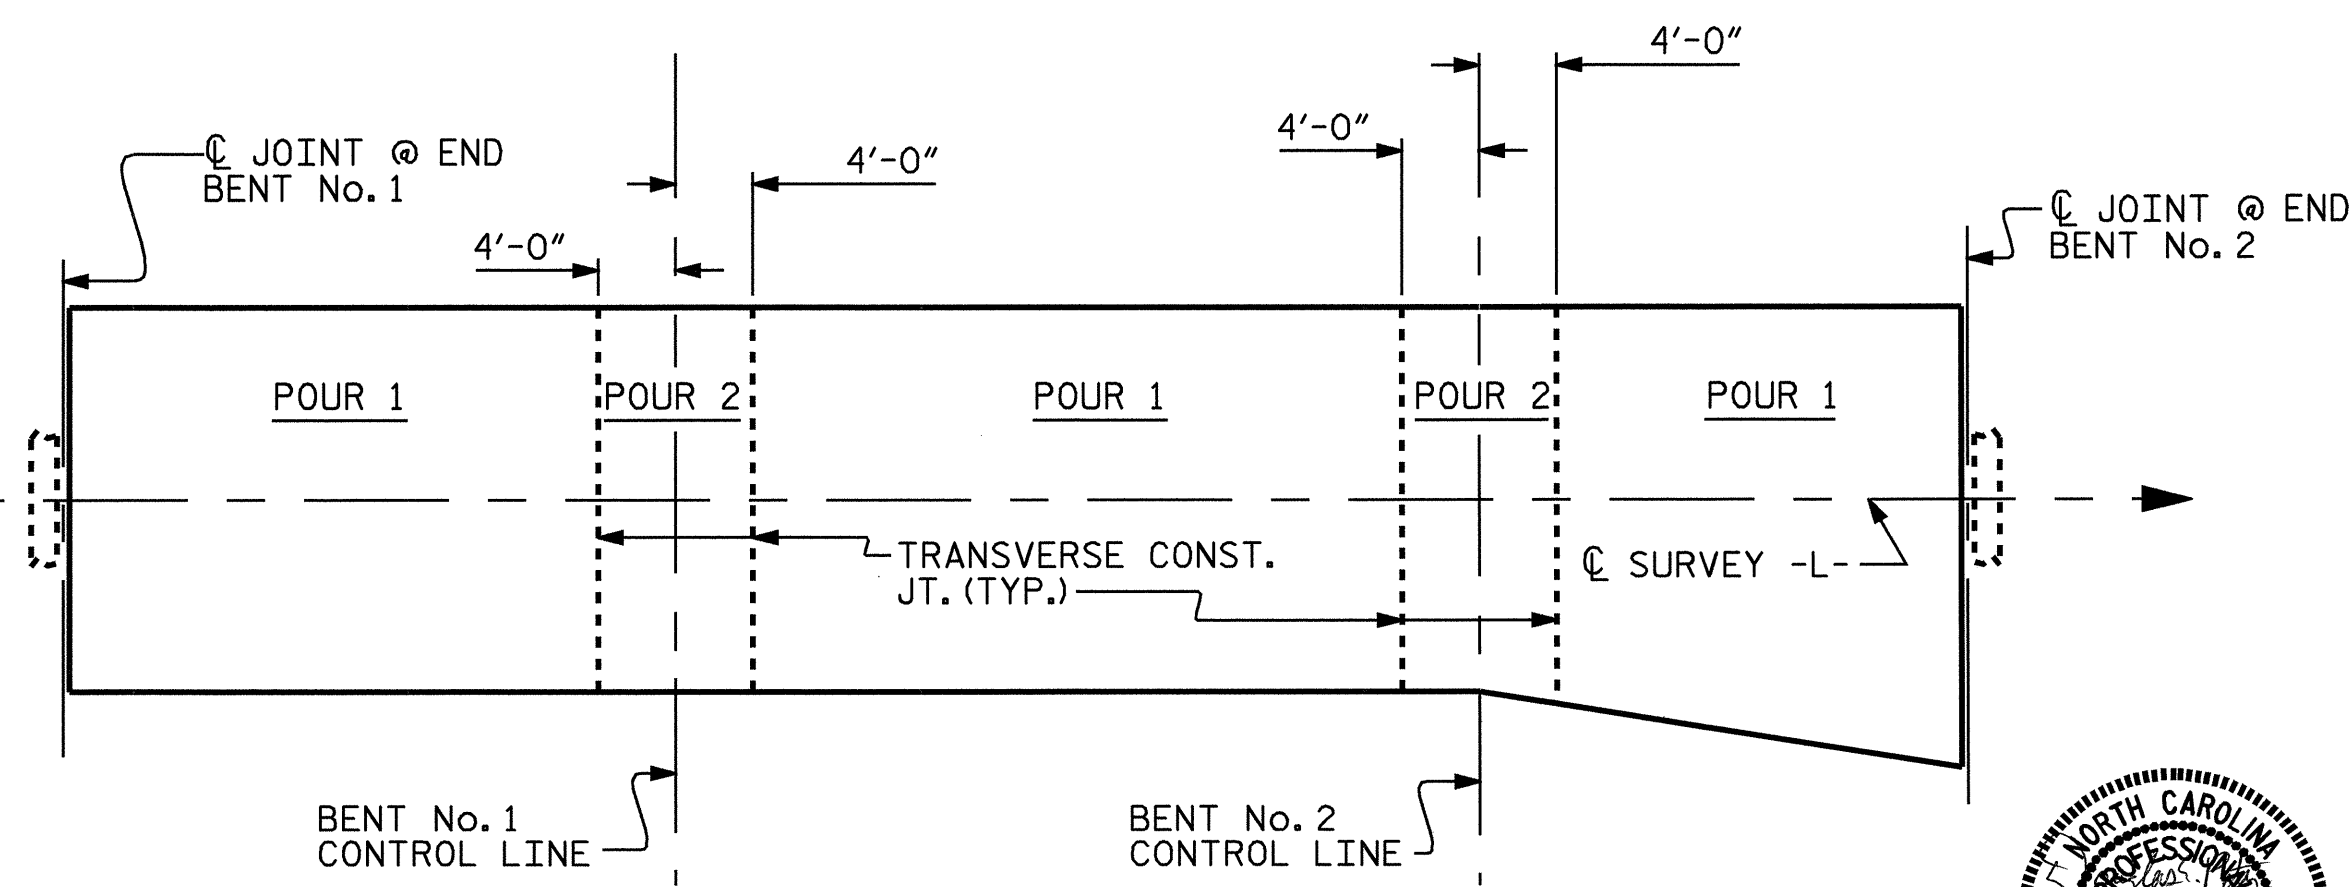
4′-0″

4′-0″

4′-0″

$\mathbb{C}$ JOINT @ END BENT No. 1

4′-0″

$\mathbb{C}$ JOINT @ END BENT No. 2

POUR 1

POUR 2

POUR 1

POUR 2

POUR 1

TRANSVERSE CONST. JT. (TYP.)

$\mathbb{C}$ SURVEY -L-

BENT No. 1 CONTROL LINE

BENT No. 2 CONTROL LINE

NORTH CAROLINA PROFESSIONAL

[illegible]